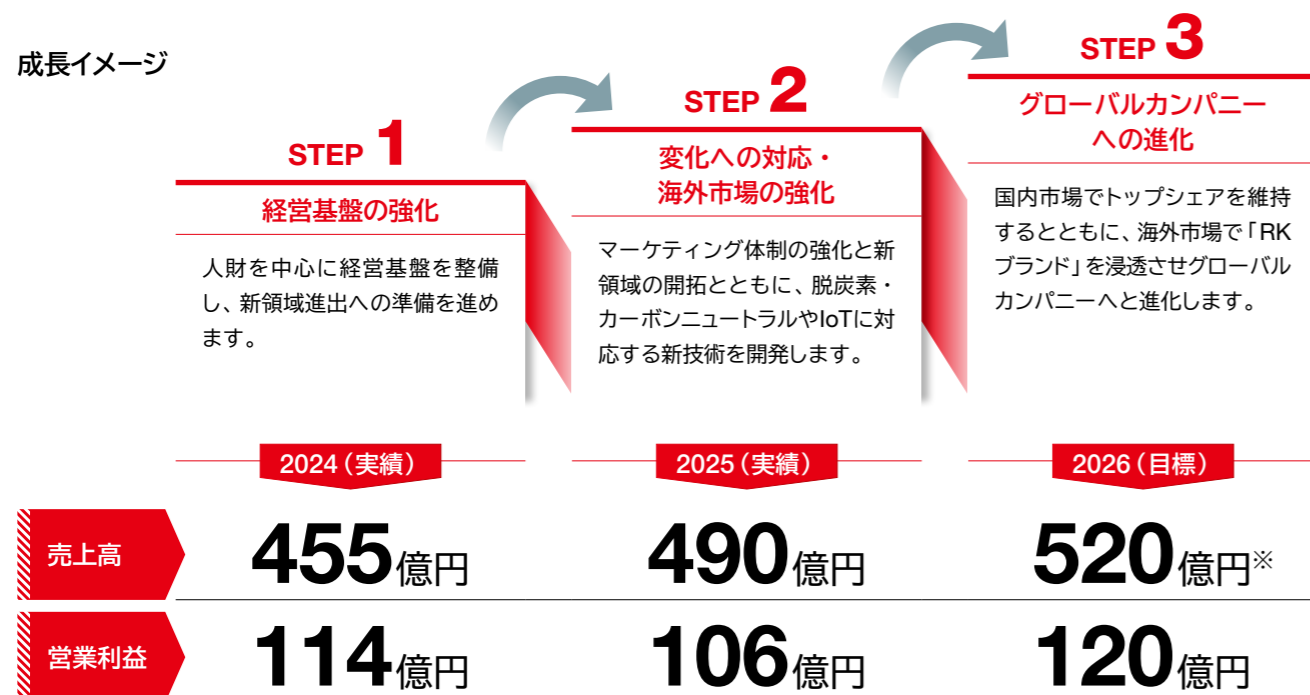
成長イメージ

STEP 1
経営基盤の強化
人財を中心に経営基盤を整備し、新領域進出への準備を進めます。

STEP 2
変化への対応・海外市場の強化
マーケティング体制の強化と新領域の開拓とともに、脱炭素・カーボンニュートラルやIoTに対応する新技術を開発します。

STEP 3
グローバルカンパニーへの進化
国内市場でトップシェアを維持するとともに、海外市場で「RKブランド」を浸透させグローバルカンパニーへと進化します。

| | 2024（実績） | 2025（実績） | 2026（目標） |
|---|---|---|---|
| 売上高 | 455億円 | 490億円 | 520億円※ |
| 営業利益 | 114億円 | 106億円 | 120億円 |